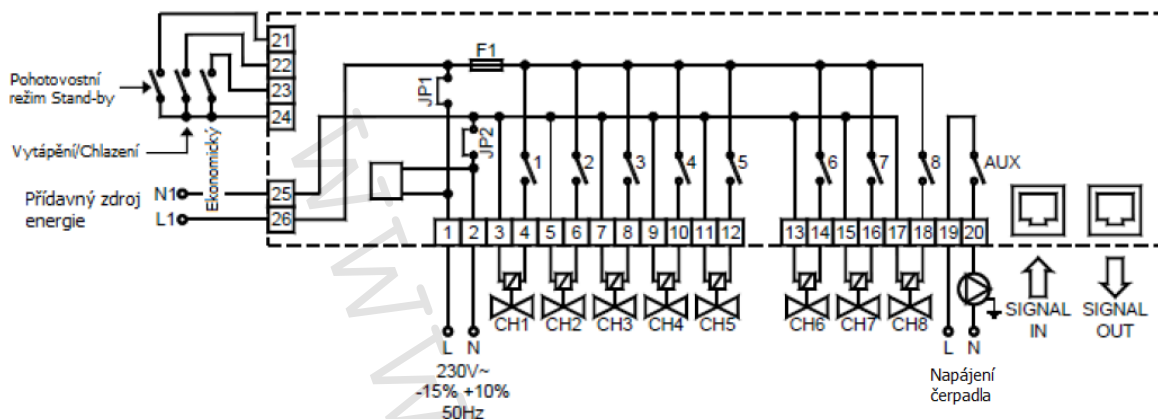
21
22
23
24

Pohotovostní režim Stand-by

Vytápění/Chlazení

Ekonomický

Přídavný zdroj energie

N1

L1

25
26

F1

JP1

JP2

1 2 3 4 5 6 7 8 AUX

1 2 3 4 5 6 7 8 9 10 11 12 13 14 15 16 17 18 19 20

CH1 CH2 CH3 CH4 CH5 CH6 CH7 CH8

L N

230V~
-15% +10%
50Hz

L N

Napájení čerpadla

SIGNAL IN

SIGNAL OUT